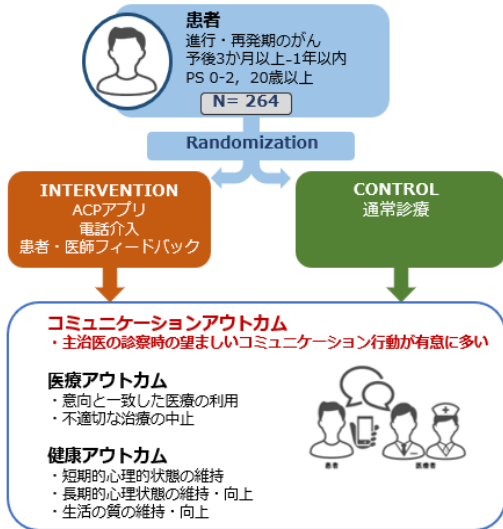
患者
進行・再発期のがん
予後3か月以上-1年以内
PS 0-2，20歳以上
N= 264

Randomization

INTERVENTION
ACPアプリ
電話介入
患者・医師フィードバック

CONTROL
通常診療

コミュニケーションアウトカム
・主治医の診察時の望ましいコミュニケーション行動が有意に多い

医療アウトカム
・意向と一致した医療の利用
・不適切な治療の中止

健康アウトカム
・短期的心理的状態の維持
・長期的心理状態の維持・向上
・生活の質の維持・向上

患者
医療者